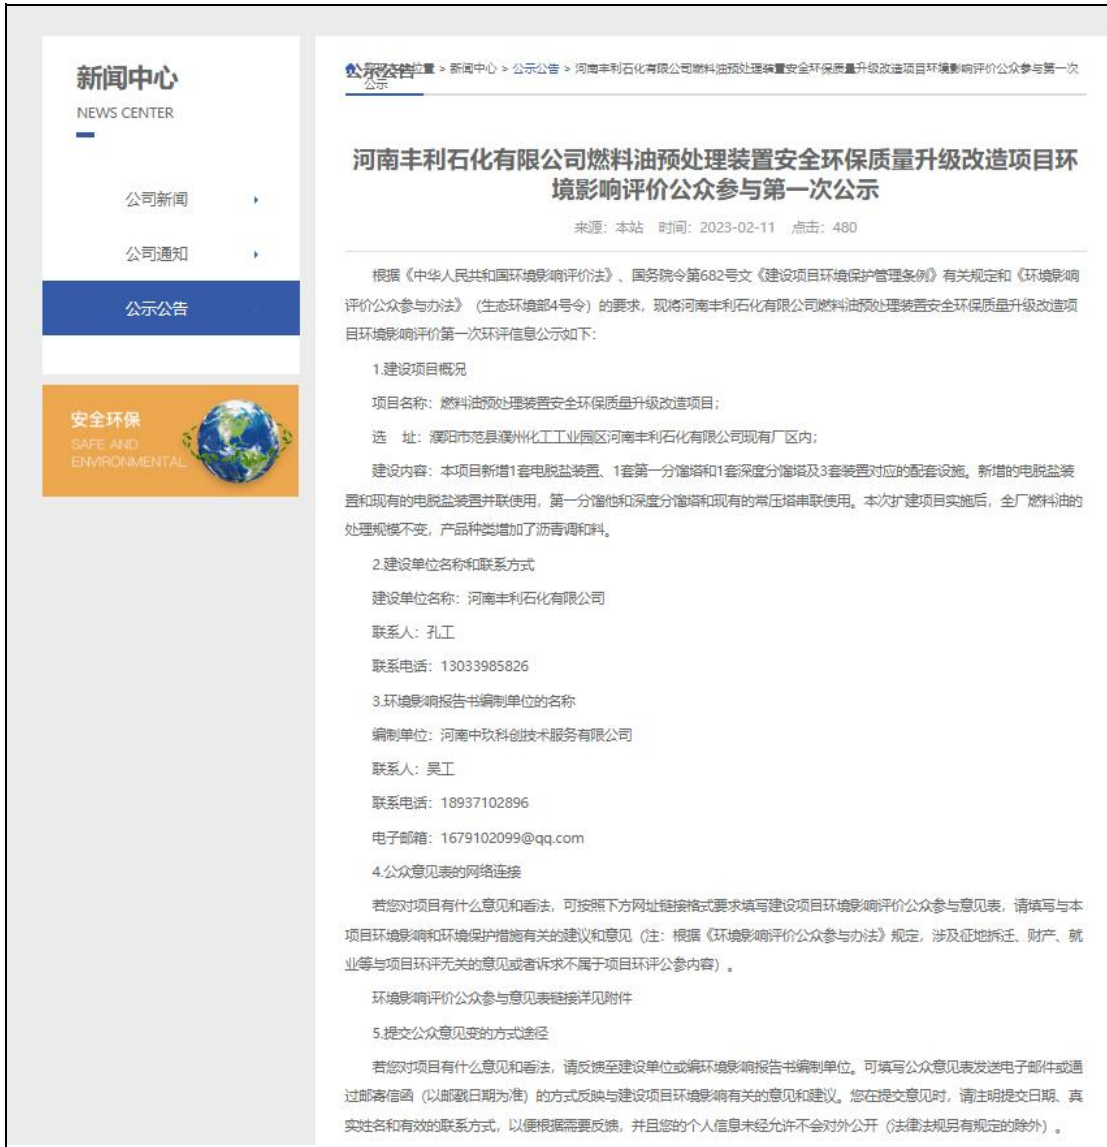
新闻中心
NEWS CENTER

公司新闻
公司通知
公示公告

安全环保
SAFE AND ENVIRONMENTAL

公示公告

您的位置 > 新闻中心 > 公示公告 > 河南丰利石化有限公司燃料油预处理装置安全环保质量升级改造项目环境影响评价公众参与第一次公示

河南丰利石化有限公司燃料油预处理装置安全环保质量升级改造项目环境影响评价公众参与第一次公示

来源：本站 时间：2023-02-11 点击：480

根据《中华人民共和国环境影响评价法》、国务院令第682号文《建设项目环境保护管理条例》有关规定和《环境影响评价公众参与办法》（生态环境部4号令）的要求，现将河南丰利石化有限公司燃料油预处理装置安全环保质量升级改造项目环境影响评价第一次环评信息公示如下：

1.建设项目概况

项目名称：燃料油预处理装置安全环保质量升级改造项目；

选 址：濮阳市范县濮州化工工业园区河南丰利石化有限公司现有厂区内；

建设内容：本项目新增1套电脱盐装置、1套第一分馏塔和1套深度分馏塔及3套装置对应的配套设施。新增的电脱盐装置和现有的电脱盐装置并联使用，第一分馏他和深度分馏塔和现有的常压塔串联使用。本次扩建项目实施后，全厂燃料油的处理规模不变，产品种类增加了沥青调和料。

2.建设单位名称和联系方式

建设单位名称：河南丰利石化有限公司

联系人：孔工

联系电话：13033985826

3.环境影响报告书编制单位的名称

编制单位：河南中玖科创技术服务有限公司

联系人：吴工

联系电话：18937102896

电子邮箱：1679102099@qq.com

4.公众意见表的网络连接

若您对项目有什么意见和看法，可按照下方网址链接格式要求填写建设项目环境影响评价公众参与意见表，请填写与本项目环境影响和环境保护措施有关的建议和意见（注：根据《环境影响评价公众参与办法》规定，涉及征地拆迁、财产、就业等与项目环评无关的意见或者诉求不属于项目环评公参内容）。

环境影响评价公众参与意见表链接详见附件

5.提交公众意见表的方式途径

若您对项目有什么意见和看法，请反馈至建设单位或编环境影响报告书编制单位。可填写公众意见表发送电子邮件或通过邮寄信函（以邮戳日期为准）的方式反映与建设项目环境影响有关的意见和建议。您在提交意见时，请注明提交日期、真实姓名和有效的联系方式，以便根据需要反馈，并且您的个人信息未经允许不会对外公开（法律法规另有规定的除外）。